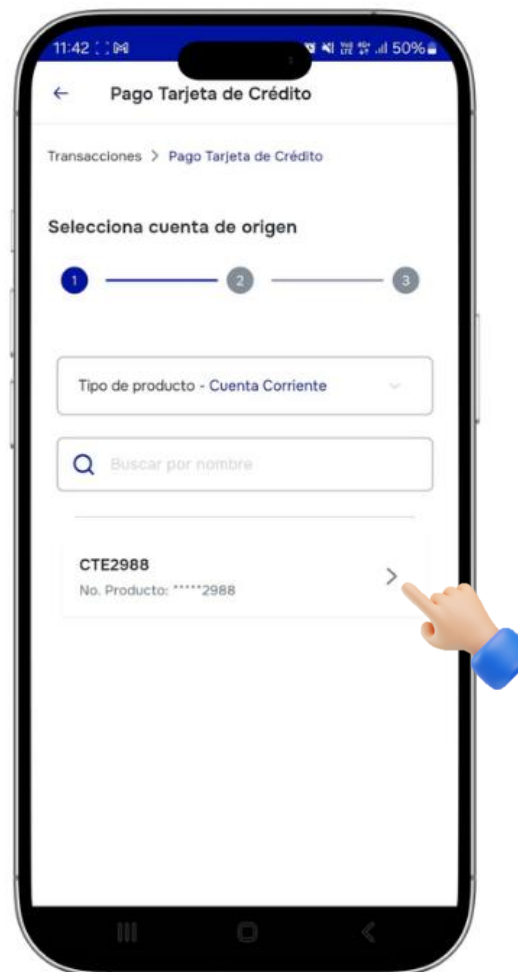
11:42 50%

←

Pago Tarjeta de Crédito

Transacciones > Pago Tarjeta de Crédito

Selecciona cuenta de origen

1 2 3

Tipo de producto - Cuenta Corriente

Buscar por nombre

CTE2988

No. Producto: *****2988